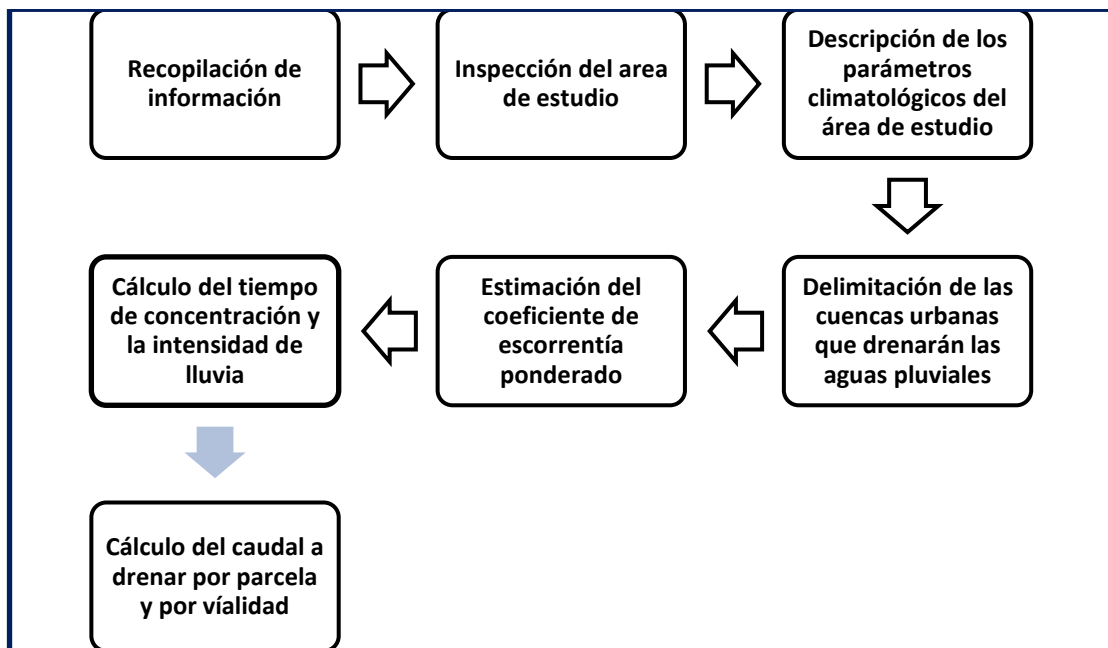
Recopilación de información

Inspección del area de estudio

Descripción de los parámetros climatológicos del área de estudio

Delimitación de las cuencas urbanas que drenarán las aguas pluviales

Estimación del coeficiente de escorrentía ponderado

Cálculo del tiempo de concentración y la intensidad de lluvia

Cálculo del caudal a drenar por parcela y por víalidad